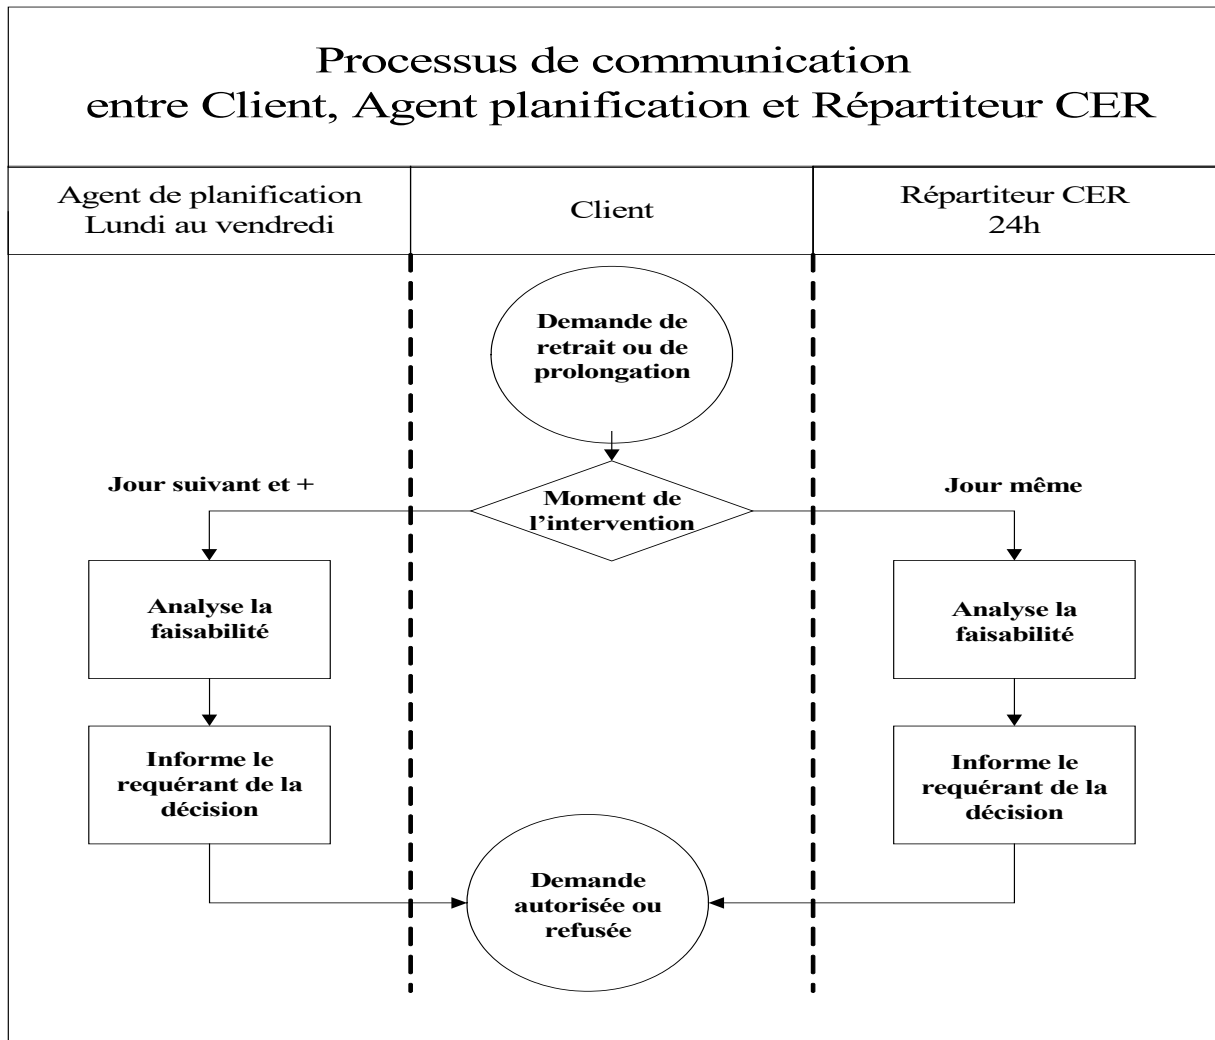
Processus de communication
entre Client, Agent planification et Répartiteur CER

Agent de planification
Lundi au vendredi

Client

Répartiteur CER
24h

Demande de retrait ou de prolongation

Jour suivant et +

Moment de l'intervention

Jour même

Analyse la faisabilité

Analyse la faisabilité

Informe le requérant de la décision

Informe le requérant de la décision

Demande autorisée ou refusée